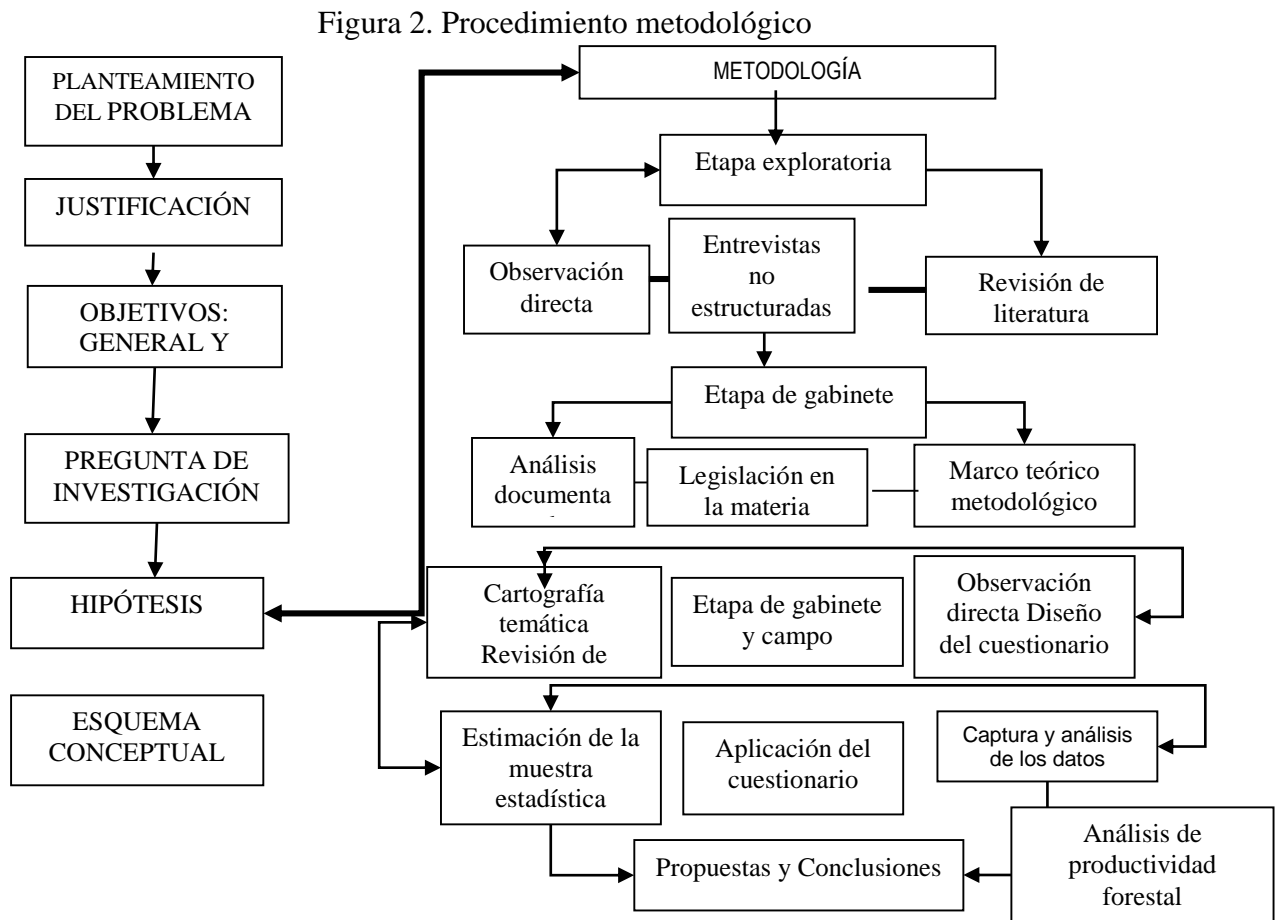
Figura 2. Procedimiento metodológico

PLANTEAMIENTO DEL PROBLEMA

JUSTIFICACIÓN

OBJETIVOS: GENERAL Y

PREGUNTA DE INVESTIGACIÓN

HIPÓTESIS

ESQUEMA CONCEPTUAL

METODOLOGÍA

Etapa exploratoria

Observación directa

Entrevistas no estructuradas

Revisión de literatura

Etapa de gabinete

Análisis documenta

Legislación en la materia

Marco teórico metodológico

Cartografía temática Revisión de

Etapa de gabinete y campo

Observación directa Diseño del cuestionario

Estimación de la muestra estadística

Aplicación del cuestionario

Captura y análisis de los datos

Análisis de productividad forestal

Propuestas y Conclusiones